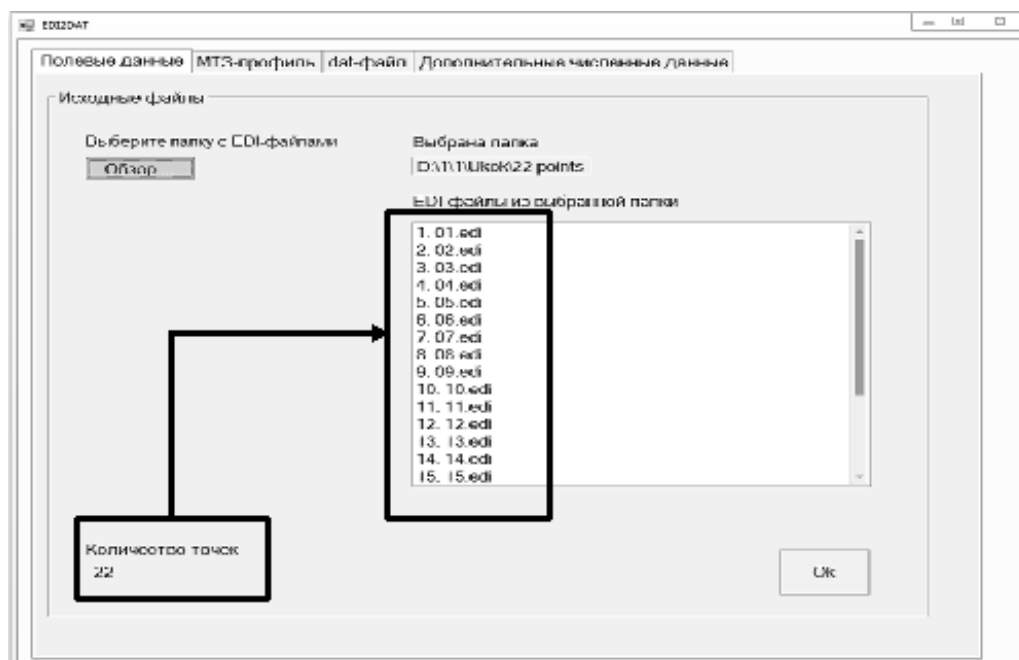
EDI2DAT

Полевые данные | МТЗ-профиль | dat-файл | Дополнительные численные данные

Исходные файлы

Выберите папку с EDI-файлами

Обзор

Выбрана папка

D:\1\Ukok\22 points

EDI файлы из выбранной папки

1. 01.edi
2. 02.edi
3. 03.edi
4. 04.edi
5. 05.edi
6. 06.edi
7. 07.edi
8. 08.edi
9. 09.edi
10. 10.edi
11. 11.edi
12. 12.edi
13. 13.edi
14. 14.edi
15. 15.edi

Количество точек
22

Ok